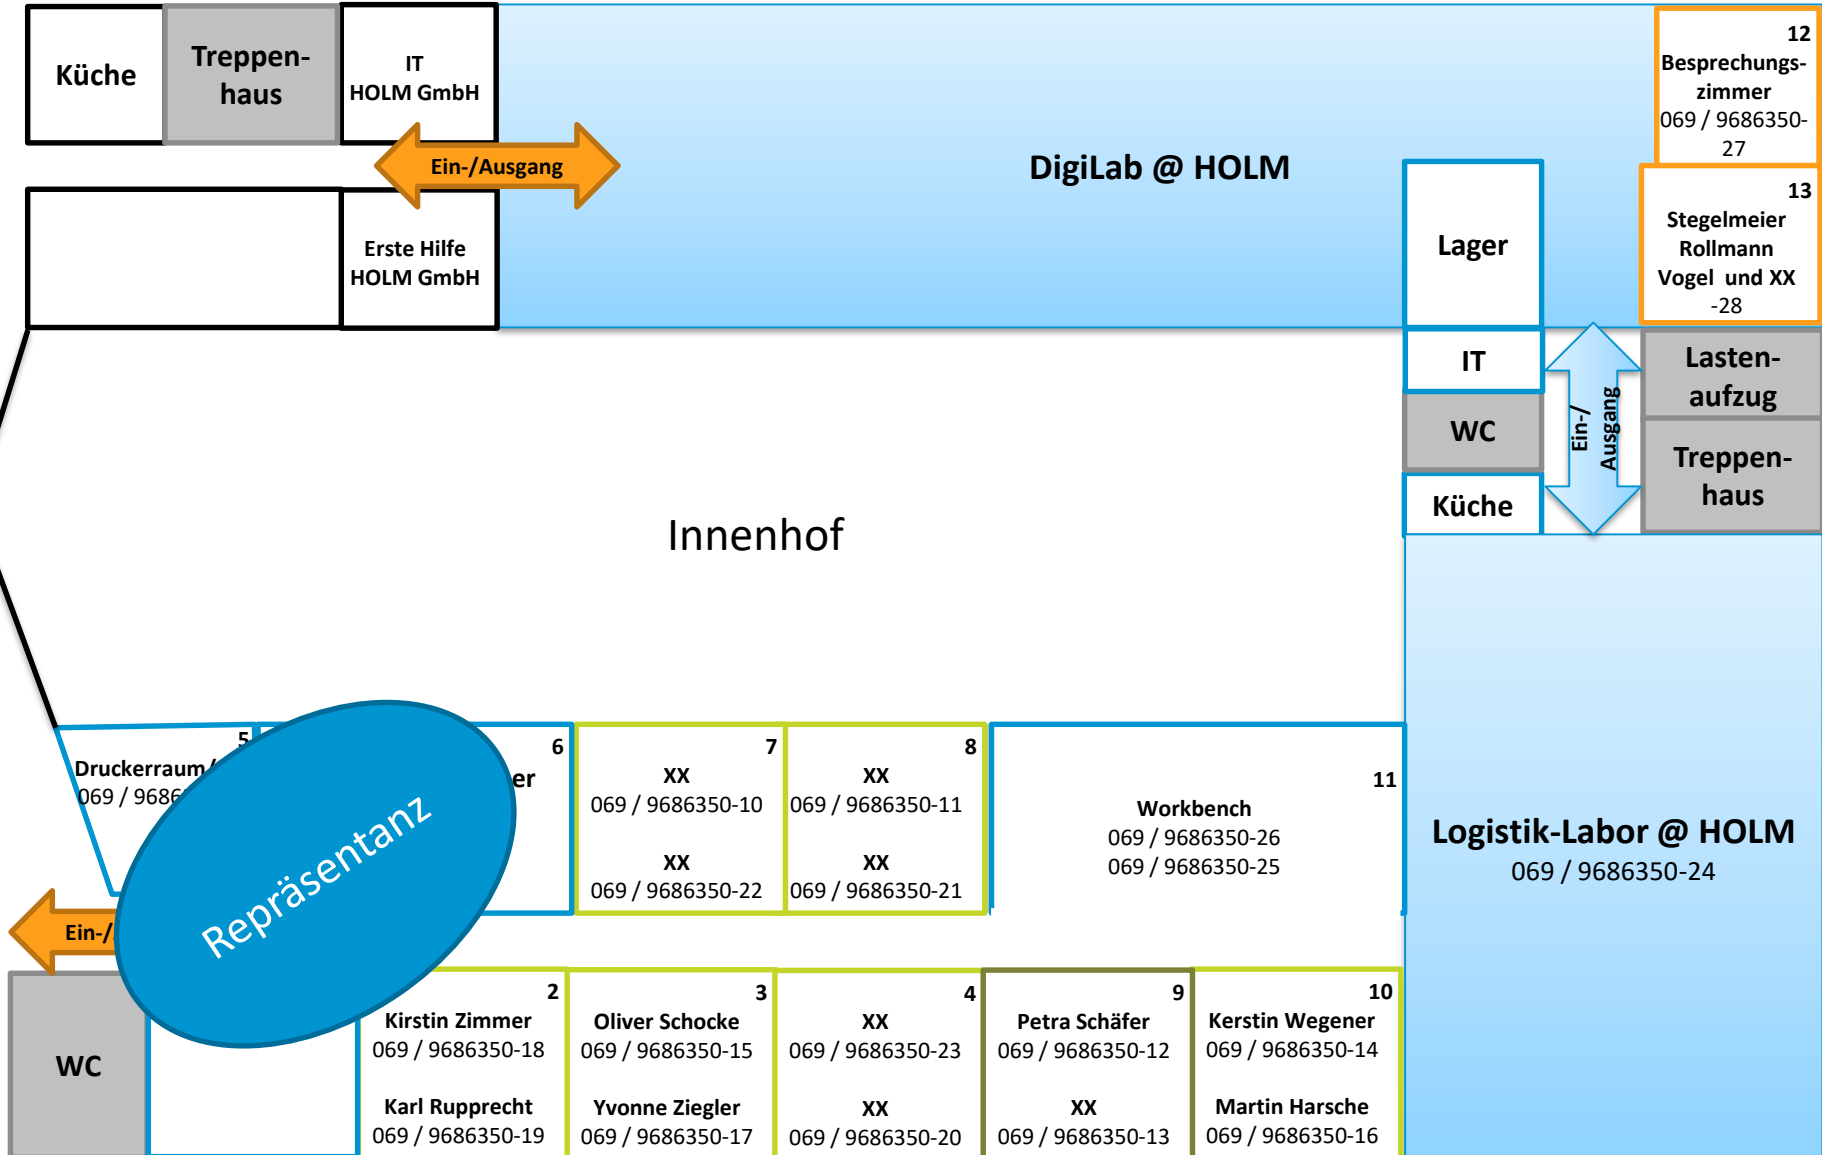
Küche

Treppenhaus

IT
HOLM GmbH

Ein-/Ausgang

DigiLab @ HOLM

12
Besprechungszimmer
069 / 9686350-27

Erste Hilfe
HOLM GmbH

Lager

13
Stegelmeier
Rollmann
Vogel und XX
-28

IT

Lastenaufzug

WC

Ein-/Ausgang

Treppenhaus

Küche

Innenhof

5
Druckerraum /
069 / 9686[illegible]

6
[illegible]er

Repräsentanz

7
XX
069 / 9686350-10

XX
069 / 9686350-22

8
XX
069 / 9686350-11

XX
069 / 9686350-21

11
Workbench
069 / 9686350-26
069 / 9686350-25

Logistik-Labor @ HOLM
069 / 9686350-24

Ein-/

WC

2
Kirstin Zimmer
069 / 9686350-18

Karl Rupprecht
069 / 9686350-19

3
Oliver Schocke
069 / 9686350-15

Yvonne Ziegler
069 / 9686350-17

4
XX
069 / 9686350-23

XX
069 / 9686350-20

9
Petra Schäfer
069 / 9686350-12

XX
069 / 9686350-13

10
Kerstin Wegener
069 / 9686350-14

Martin Harsche
069 / 9686350-16